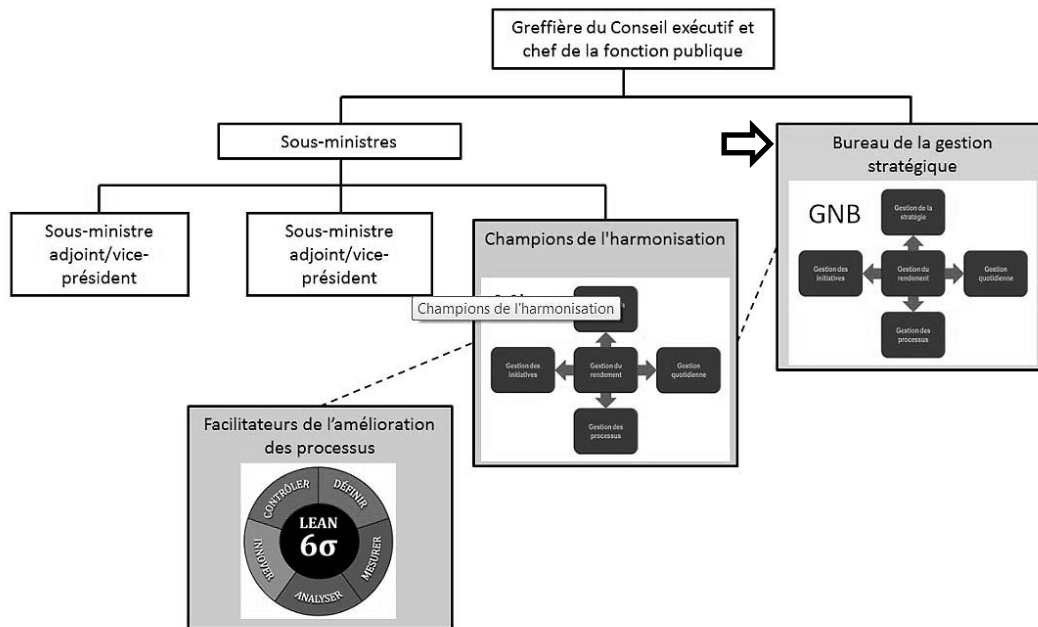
Greffière du Conseil exécutif et chef de la fonction publique

Sous-ministres

Bureau de la gestion stratégique

GNB

Gestion de la stratégie

Gestion des initiatives

Gestion du rendement

Gestion quotidienne

Gestion des processus

Sous-ministre adjoint/vice-président

Sous-ministre adjoint/vice-président

Champions de l'harmonisation

Champions de l'harmonisation

Gestion des initiatives

Gestion du rendement

Gestion quotidienne

Gestion des processus

Facilitateurs de l'amélioration des processus

CONTRÔLER

DÉFINIR

LEAN

$6\sigma$

INNOVER

MESURER

ANALYSER